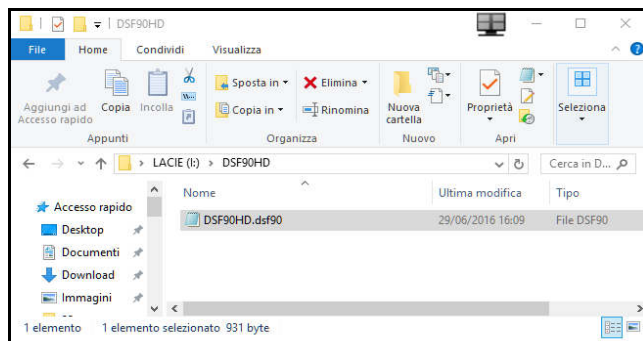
DSF90HD

File Home Condividi Visualizza

Aggiungi ad Accesso rapido Copia Incolla
Appunti

Sposta in ▾ Elimina ▾
Copia in ▾ Rinomina
Organizza

Nuova cartella
Nuovo

Proprietà
Apri

Seleziona

LACIE (I:) > DSF90HD

Cerca in D...

Accesso rapido
Desktop
Documenti
Download
Immagini

| Nome | Ultima modifica | Tipo |
|---|---|---|
| DSF90HD.dsf90 | 29/06/2016 16:09 | File DSF90 |

1 elemento 1 elemento selezionato 931 byte